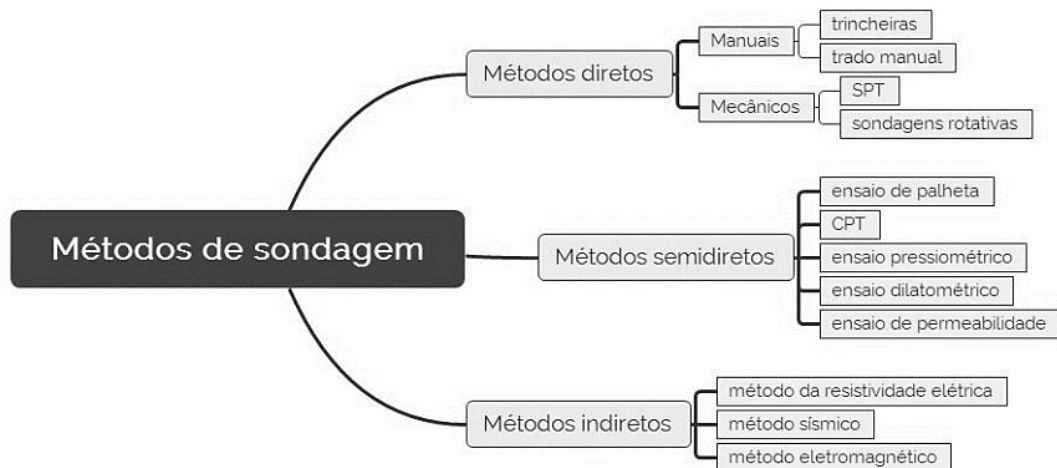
Métodos de sondagem

Métodos diretos
Manuais
trincheiras
trado manual
Mecânicos
SPT
sondagens rotativas

Métodos semidiretos
ensaio de palheta
CPT
ensaio pressiométrico
ensaio dilatométrico
ensaio de permeabilidade

Métodos indiretos
método da resistividade elétrica
método sísmico
método eletromagnético